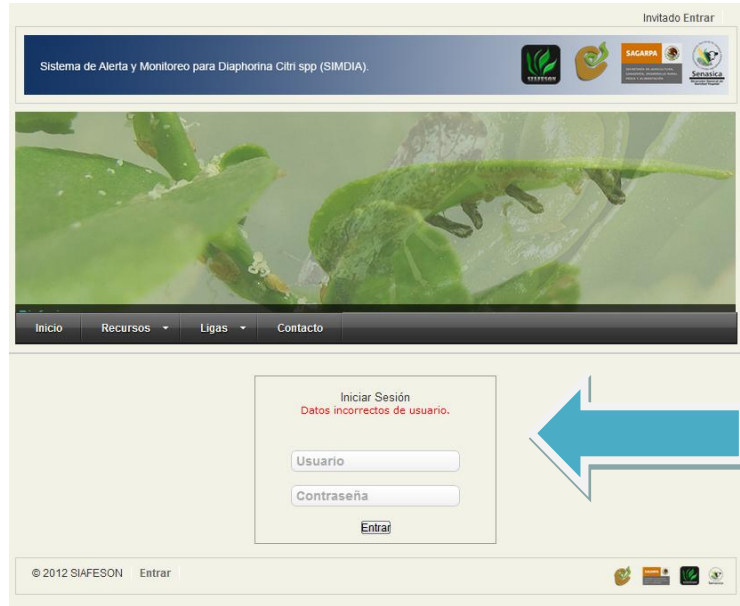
Invitado Entrar

Sistema de Alerta y Monitoreo para Diaphorina Citri spp (SIMDIA).

SIAFESON

SAGARPA

Senasica

Inicio Recursos Ligas Contacto

Iniciar Sesión
Datos incorrectos de usuario.

Usuario

Contraseña

Entrar

© 2012 SIAFESON Entrar